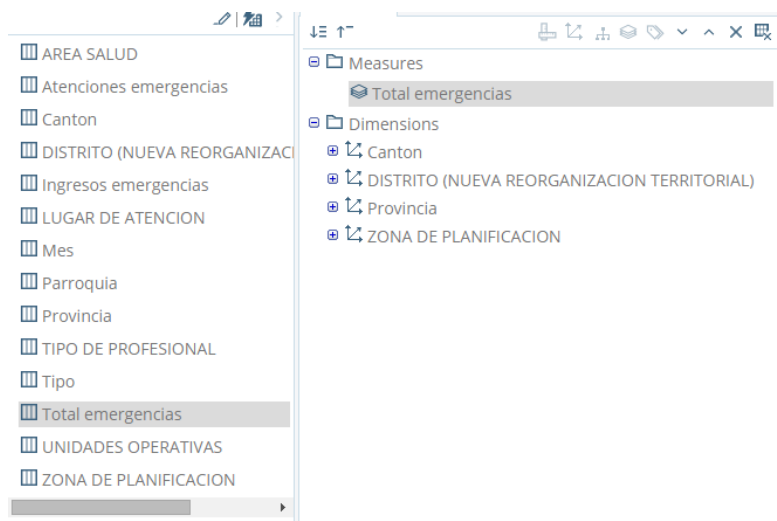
AREA SALUD
Atenciones emergencias
Canton
DISTRITO (NUEVA REORGANIZACI
Ingresos emergencias
LUGAR DE ATENCION
Mes
Parroquia
Provincia
TIPO DE PROFESIONAL
Tipo
Total emergencias
UNIDADES OPERATIVAS
ZONA DE PLANIFICACION

Measures
Total emergencias
Dimensions
Canton
DISTRITO (NUEVA REORGANIZACION TERRITORIAL)
Provincia
ZONA DE PLANIFICACION